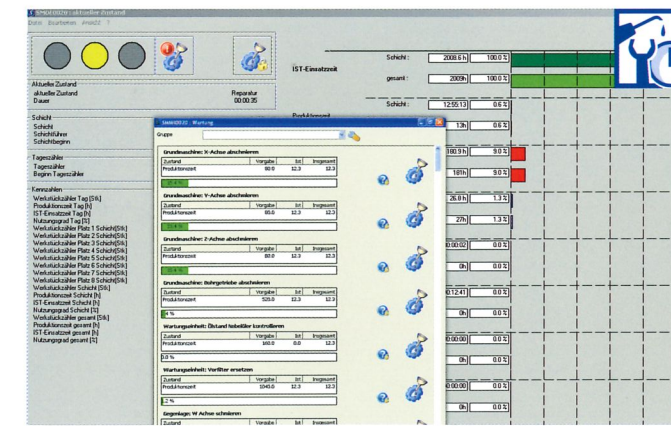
SMA010020 : aktueller Zustand
Datei Bearbeiten Ansicht ?

Aktueller Zustand
aktueller Zustand
Dauer
Reparatur
00:00:35

Schicht
Schicht
Schichtführer
Schichtbeginn

Tageszähler
Tageszähler
Beginn Tageszähler

Kennzahlen
Werkstückzähler Tag [Stk]
Produktionszeit Tag [h]
IST-Einsatzzeit Tag [h]
Nutzungsgrad Tag [%]
Werkstückzähler Platz 1 Schicht[Stk]
Werkstückzähler Platz 2 Schicht[Stk]
Werkstückzähler Platz 3 Schicht[Stk]
Werkstückzähler Platz 4 Schicht[Stk]
Werkstückzähler Platz 5 Schicht[Stk]
Werkstückzähler Platz 6 Schicht[Stk]
Werkstückzähler Platz 7 Schicht[Stk]
Werkstückzähler Platz 8 Schicht[Stk]
Werkstückzähler Schicht [Stk]
Produktionszeit Schicht [h]
IST-Einsatzzeit Schicht [h]
Nutzungsgrad Schicht [%]
Werkstückzähler gesamt [Stk]
Produktionszeit gesamt [h]
IST-Einsatzzeit gesamt [h]
Nutzungsgrad gesamt [%]

IST-Einsatzzeit
Schicht : 2008.6 h 100.0 %
gesamt : 2009h 100.0 %
Schicht : 12:55:13 0.6 %
Produktionszeit
13h 0.6 %
180.9 h 9.0 %
181h 9.0 %
26.8 h 1.3 %
27h 1.3 %
0:00:02 0.0 %
0h 0.0 %
0:12:41 0.0 %
0h 0.0 %
0:00:00 0.0 %
0h 0.0 %
0:00:00 0.0 %
0h 0.0 %

SMA010020 : Wartung
Gruppe

Grundmaschine: X-Achse abschmieren
| Zustand | Vorgabe | Ist | Insgesamt |
|---|---|---|---|
| Produktionszeit | 80.0 | 12.3 | 12.3 |
15.4 %

Grundmaschine: Y-Achse abschmieren
| Zustand | Vorgabe | Ist | Insgesamt |
|---|---|---|---|
| Produktionszeit | 80.0 | 12.3 | 12.3 |
15.4 %

Grundmaschine: Z-Achse abschmieren
| Zustand | Vorgabe | Ist | Insgesamt |
|---|---|---|---|
| Produktionszeit | 80.0 | 12.3 | 12.3 |
15.4 %

Grundmaschine: Bohrgetriebe abschmieren
| Zustand | Vorgabe | Ist | Insgesamt |
|---|---|---|---|
| Produktionszeit | 520.0 | 12.3 | 12.3 |
2.4 %

Wartungseinheit: Ölstand Nebelöler kontrollieren
| Zustand | Vorgabe | Ist | Insgesamt |
|---|---|---|---|
| Produktionszeit | 160.0 | 0.0 | 12.3 |
0.0 %

Wartungseinheit: Vorfilter ersetzen
| Zustand | Vorgabe | Ist | Insgesamt |
|---|---|---|---|
| Produktionszeit | 1040.0 | 12.3 | 12.3 |
1.2 %

Gegenlage: W-Achse schmieren
| Zustand | Vorgabe | Ist | Insgesamt |
|---|---|---|---|